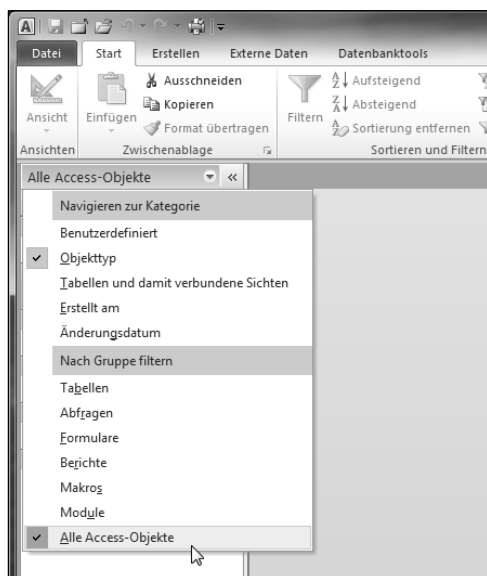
Datei | Start | Erstellen | Externe Daten | Datenbanktools

Ansicht
Einfügen
Ausschneiden
Kopieren
Format übertragen
Filtern
Aufsteigend
Absteigend
Sortierung entfernen
Ansichten
Zwischenablage
Sortieren und Filtern

Alle Access-Objekte «

Navigieren zur Kategorie
Benutzerdefiniert
Objekttyp
Tabellen und damit verbundene Sichten
Erstellt am
Änderungsdatum
Nach Gruppe filtern
Tabellen
Abfragen
Formulare
Berichte
Makros
Module
Alle Access-Objekte